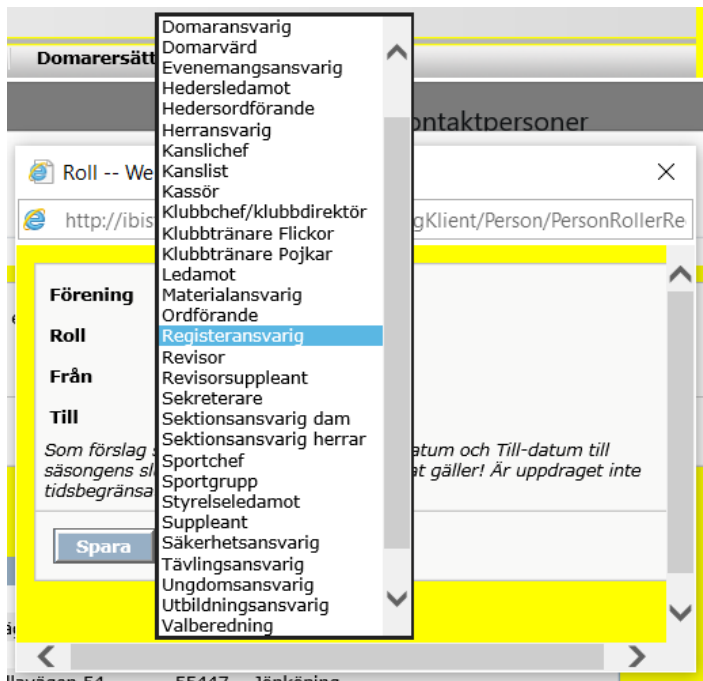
Domarersätt

ontaktpersoner

Roll -- We

http://ibis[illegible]gKlient/Person/PersonRollerRe

Förening

Roll

Från

Till

Som förslag s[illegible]datum och Till-datum till säsongens sl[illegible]at gäller! Är uppdraget inte tidsbegränsa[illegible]

Spara

Domaransvarig
Domarvärd
Evenemangsansvarig
Hedersledamot
Hedersordförande
Herransvarig
Kanslichef
Kanslist
Kassör
Klubbchef/klubbdirektör
Klubbtränare Flickor
Klubbtränare Pojkar
Ledamot
Materialansvarig
Ordförande
Registeransvarig
Revisor
Revisorsuppleant
Sekreterare
Sektionsansvarig dam
Sektionsansvarig herrar
Sportchef
Sportgrupp
Styrelseledamot
Suppleant
Säkerhetsansvarig
Tävlingsansvarig
Ungdomsansvarig
Utbildningsansvarig
Valberedning

llavägen 54 55447 Jönköping